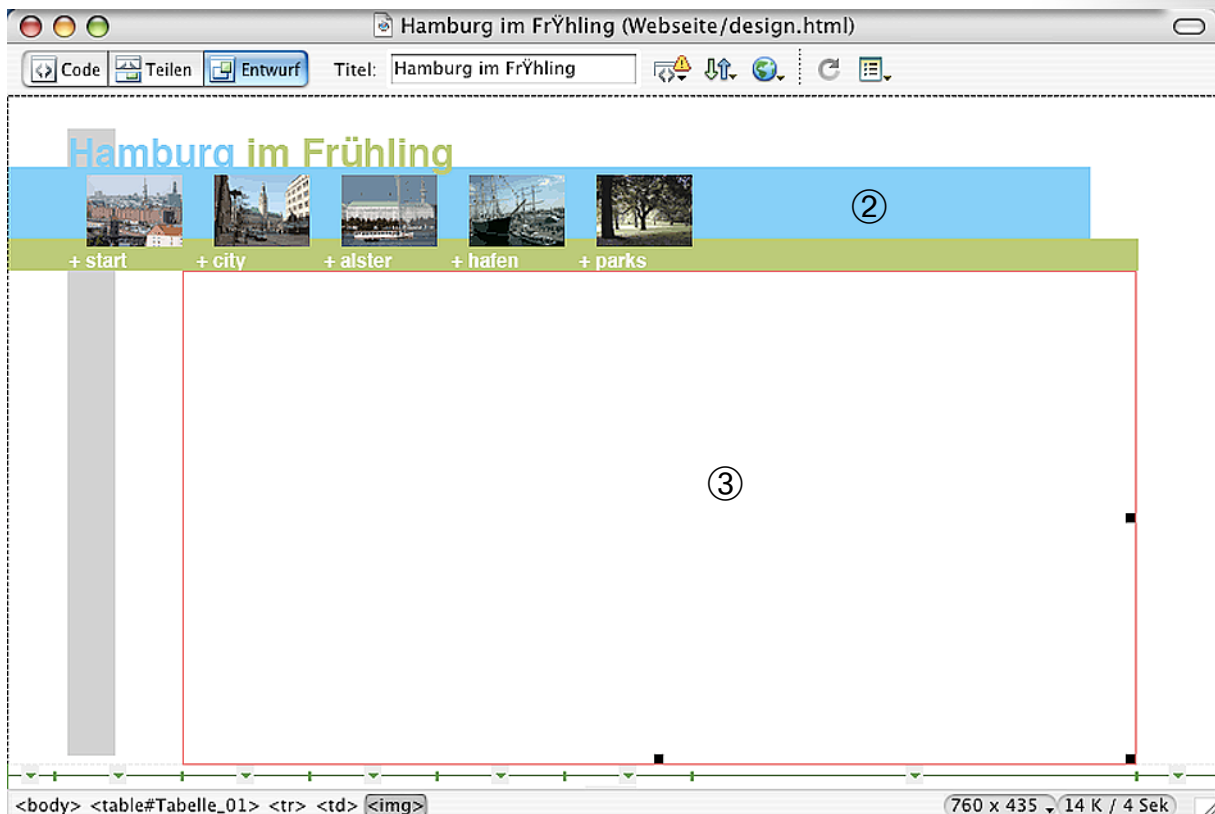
Hamburg im FrŸhling (Webseite/design.html)

Code Teilen Entwurf Titel: Hamburg im FrŸhling

Hamburg im Frühling

②

+ start + city + alster + hafen + parks

③

<body> <table#Tabelle_01> <tr> <td> <img>

760 x 435 14 K / 4 Sek